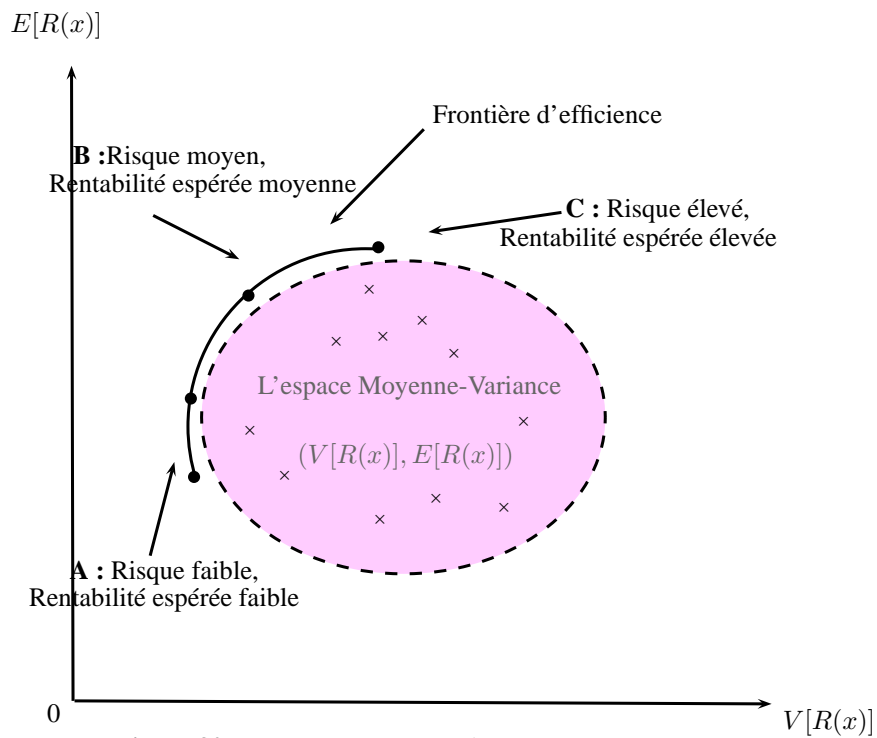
$E[R(x)]$

Frontière d'efficience

B :Risque moyen, Rentabilité espérée moyenne

C : Risque élevé, Rentabilité espérée élevée

L'espace Moyenne-Variance

$(V[R(x)], E[R(x)])$

A : Risque faible, Rentabilité espérée faible

0

$V[R(x)]$